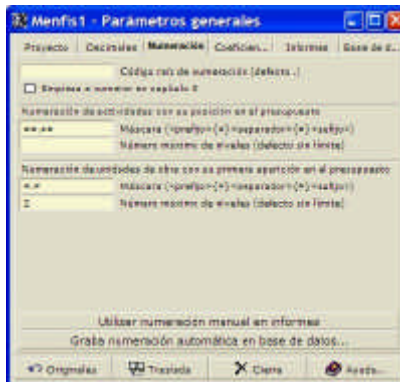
Menfis1 - Parámetros generales

Proyecto | Decimales | Numeración | Coeficien... | Informes | Base de d...

Código raíz de numeración (defecto..)

Empieza a numerar en capítulo 0

Numeración de actividades con su posición en el presupuesto

##.##
Máscara (<prefijo>{#}<separador>{#}<sufijo>)

Número máximo de niveles (defecto sin límite)

Numeración de unidades de obra con su primera aparición en el presupuesto

#.#
Máscara (<prefijo>{#}<separador>{#}<sufijo>)

2
Número máximo de niveles (defecto sin límite)

Utilizar numeración manual en informes

Graba numeración automática en base de datos...

Originales | Traslada | Cierra | Ayuda...